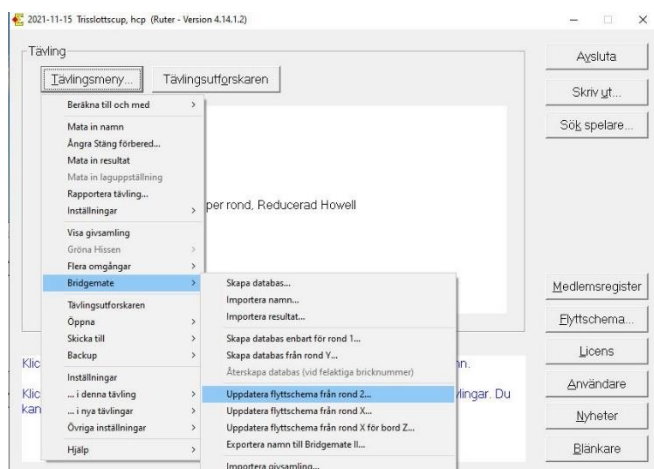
2021-11-15 Trisslottscup, hcp (Ruter - Version 4.14.1.2)

Tävling

Tävlingsmeny...
Tävlingsutforskaren

Beräkna till och med
Mata in namn
Ångra Stäng förbered...
Mata in resultat
Mata in laguppställning
Rapportera tävling...
Inställningar
Visa givsamling
Gröna Hissen
Flera omgångar
Bridgemate
Tävlingsutforskaren
Öppna
Skicka till
Backup
Inställningar
... i denna tävling
... i nya tävlingar
Övriga inställningar
Hjälp

per rond, Reducerad Howell

Skapa databas...
Importera namn...
Importera resultat...
Skapa databas enbart för rond 1...
Skapa databas från rond Y...
Återskapa databas (vid felaktiga bricknummer)
Uppdatera flyttschema från rond Z...
Uppdatera flyttschema från rond X...
Uppdatera flyttschema från rond X för bord Z...
Exportera namn till Bridgemate II...
Importera givsamling...

Klic
Klic
kan

nn.
vlingar. Du

Avsluta
Skriv ut...
Sök spelare...
Medlemsregister
Flyttschema...
Licens
Användare
Nyheter
Blänkare